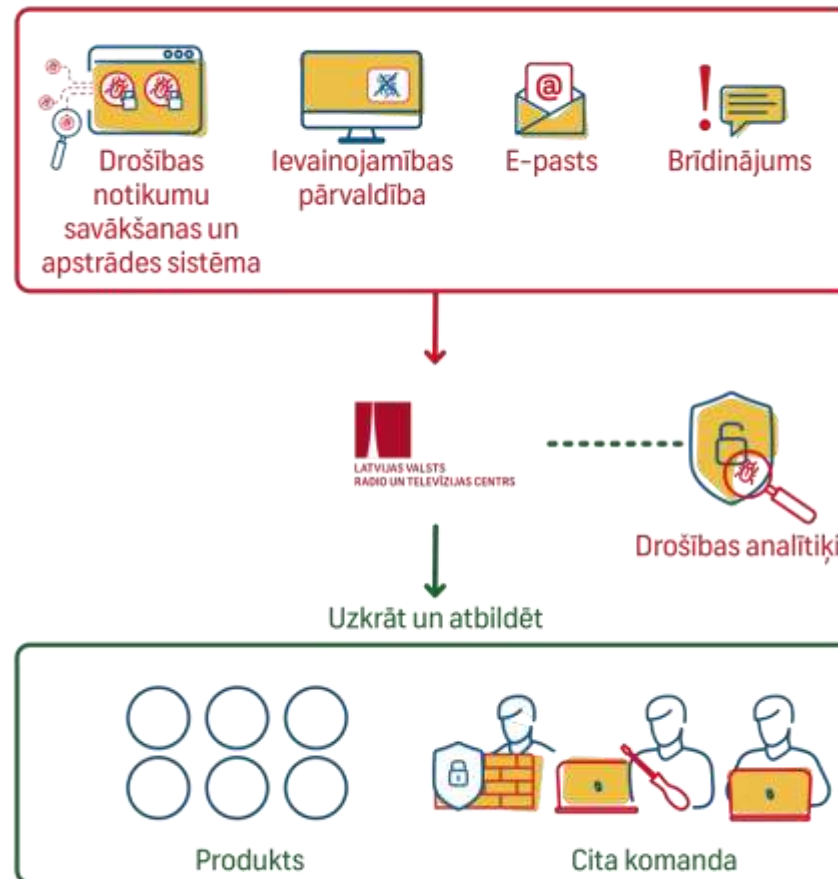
Drošības notikumu savākšanas un apstrādes sistēma

Ievainojamības pārvaldība

E-pasts

Brīdinājums

LATVIJAS VALSTS RADIO UN TELEVĪZIJAS CENTRS

Drošības analītiķi

Uzkrāt un atbildēt

Produkts

Cita komanda